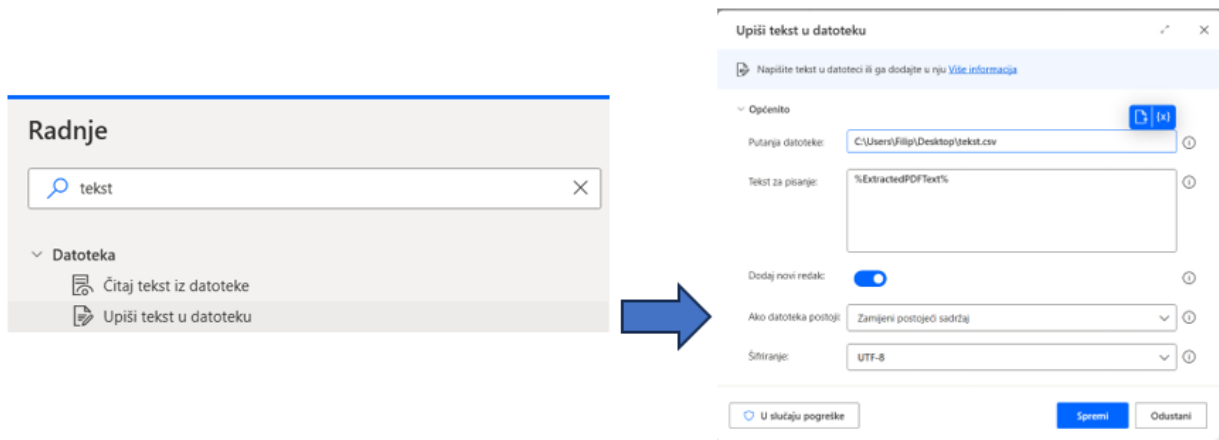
Radnje

tekst

Datoteka

Čitaj tekst iz datoteke

Upiši tekst u datoteku

Upiši tekst u datoteku

Napišite tekst u datoteci ili ga dodajte u nju Više informacija

Općenito

{x}

Putanja datoteke: C:\Users\Filip\Desktop\tekst.csv

Tekst za pisanje: %ExtractedPDFText%

Dodaj novi redak:

Ako datoteka postoji: Zamijeni postojeći sadržaj

Šifriranje: UTF-8

U slučaju pogreške

Spremi

Odustani